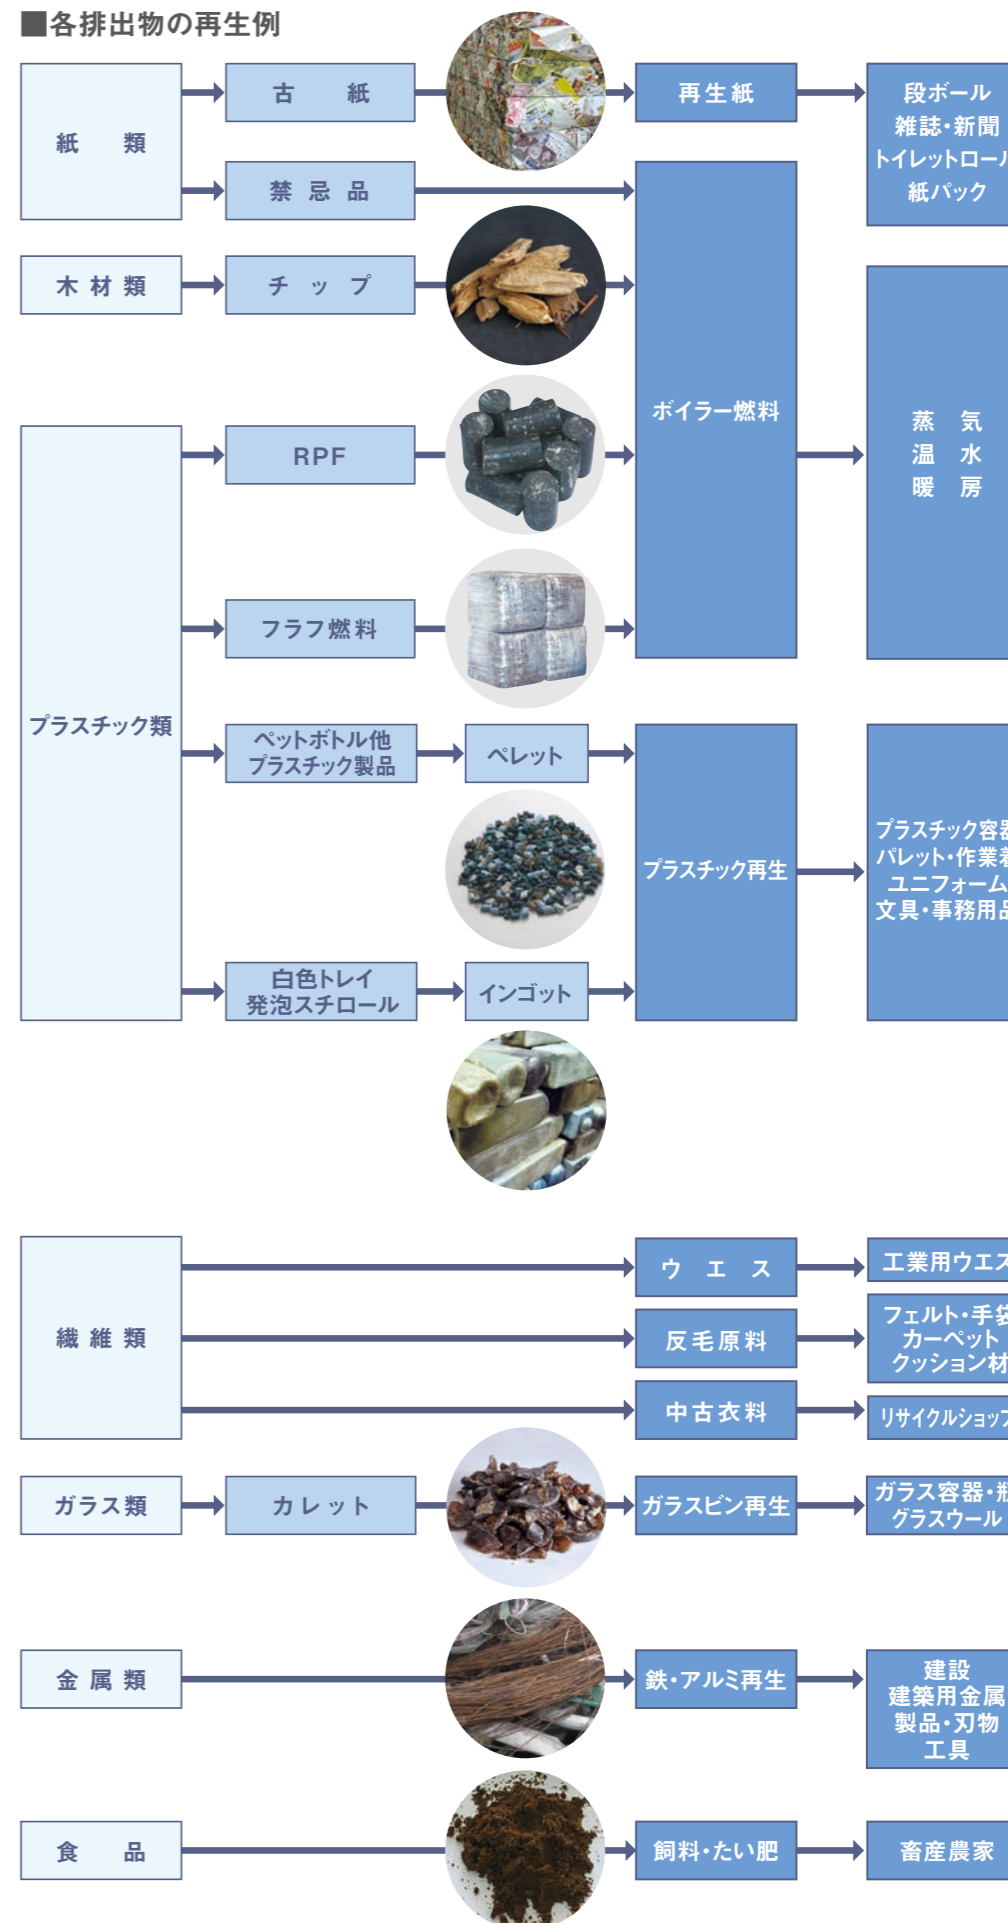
■各排出物の再生例

紙　類
古　紙
再生紙
段ボール
雑誌・新聞
トイレットロー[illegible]
紙パック
禁忌品

木材類
チップ

ボイラー燃料
蒸　気
温　水
暖　房

プラスチック類
RPF
フラフ燃料
ペットボトル他プラスチック製品
ペレット
白色トレイ発泡スチロール
インゴット
プラスチック再生
プラスチック容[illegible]
パレット・作業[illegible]
ユニフォーム
文具・事務用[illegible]

繊維類
ウ　エ　ス
工業用ウエ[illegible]
反毛原料
フェルト・手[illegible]
カーペット
クッション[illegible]
中古衣料
リサイクルショッ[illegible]

ガラス類
カレット
ガラスビン再生
ガラス容器・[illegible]
グラスウール

金属類
鉄・アルミ再生
建設
建築用金属
製品・刃物
工具

食　品
飼料・たい肥
畜産農家